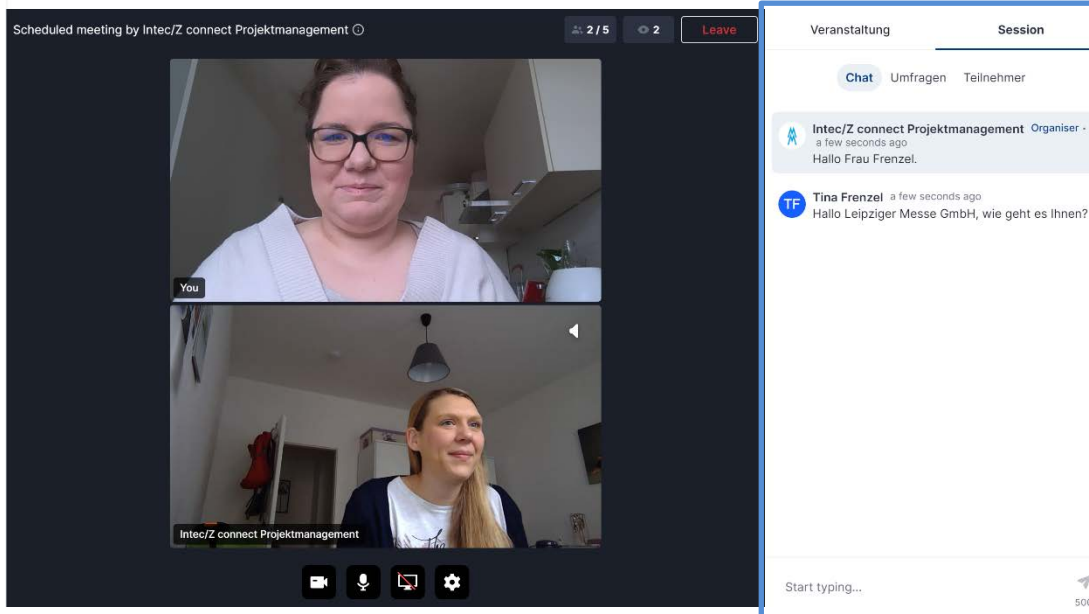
Scheduled meeting by Intec/Z connect Projektmanagement ⓘ

2/5

2

Leave

You

Intec/Z connect Projektmanagement

Veranstaltung

Session

Chat

Umfragen

Teilnehmer

Intec/Z connect Projektmanagement Organiser ·
a few seconds ago
Hallo Frau Frenzel.

TF

Tina Frenzel a few seconds ago
Hallo Leipziger Messe GmbH, wie geht es Ihnen?

Start typing...

500